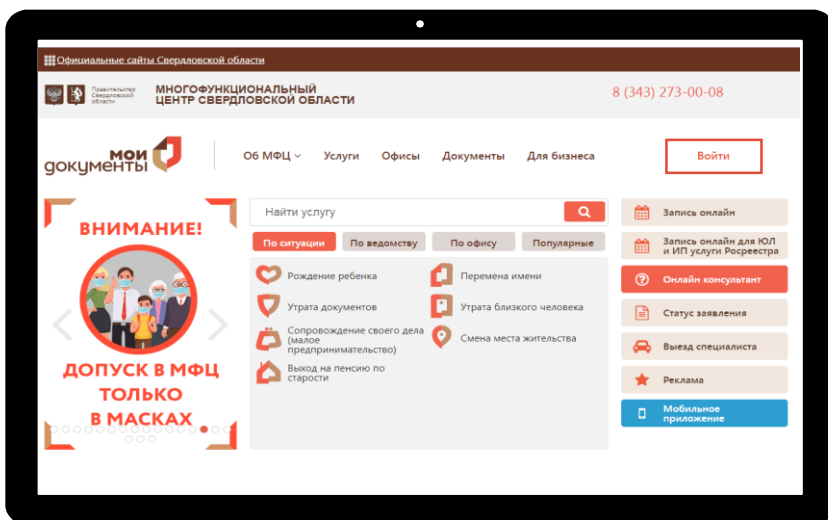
Официальные сайты Свердловской области

Правительство Свердловской области

МНОГОФУНКЦИОНАЛЬНЫЙ ЦЕНТР СВЕРДЛОВСКОЙ ОБЛАСТИ

8 (343) 273-00-08

мои документы

Об МФЦ

Услуги

Офисы

Документы

Для бизнеса

Войти

ВНИМАНИЕ!

ДОПУСК В МФЦ ТОЛЬКО В МАСКАХ

Найти услугу

По ситуации

По ведомству

По офису

Популярные

Рождение ребенка

Перемена имени

Утрата документов

Утрата близкого человека

Сопровождение своего дела (малое предпринимательство)

Смена места жительства

Выход на пенсию по старости

Запись онлайн

Запись онлайн для ЮЛ и ИП услуги Росреестра

Онлайн консультант

Статус заявления

Выезд специалиста

Реклама

Мобильное приложение